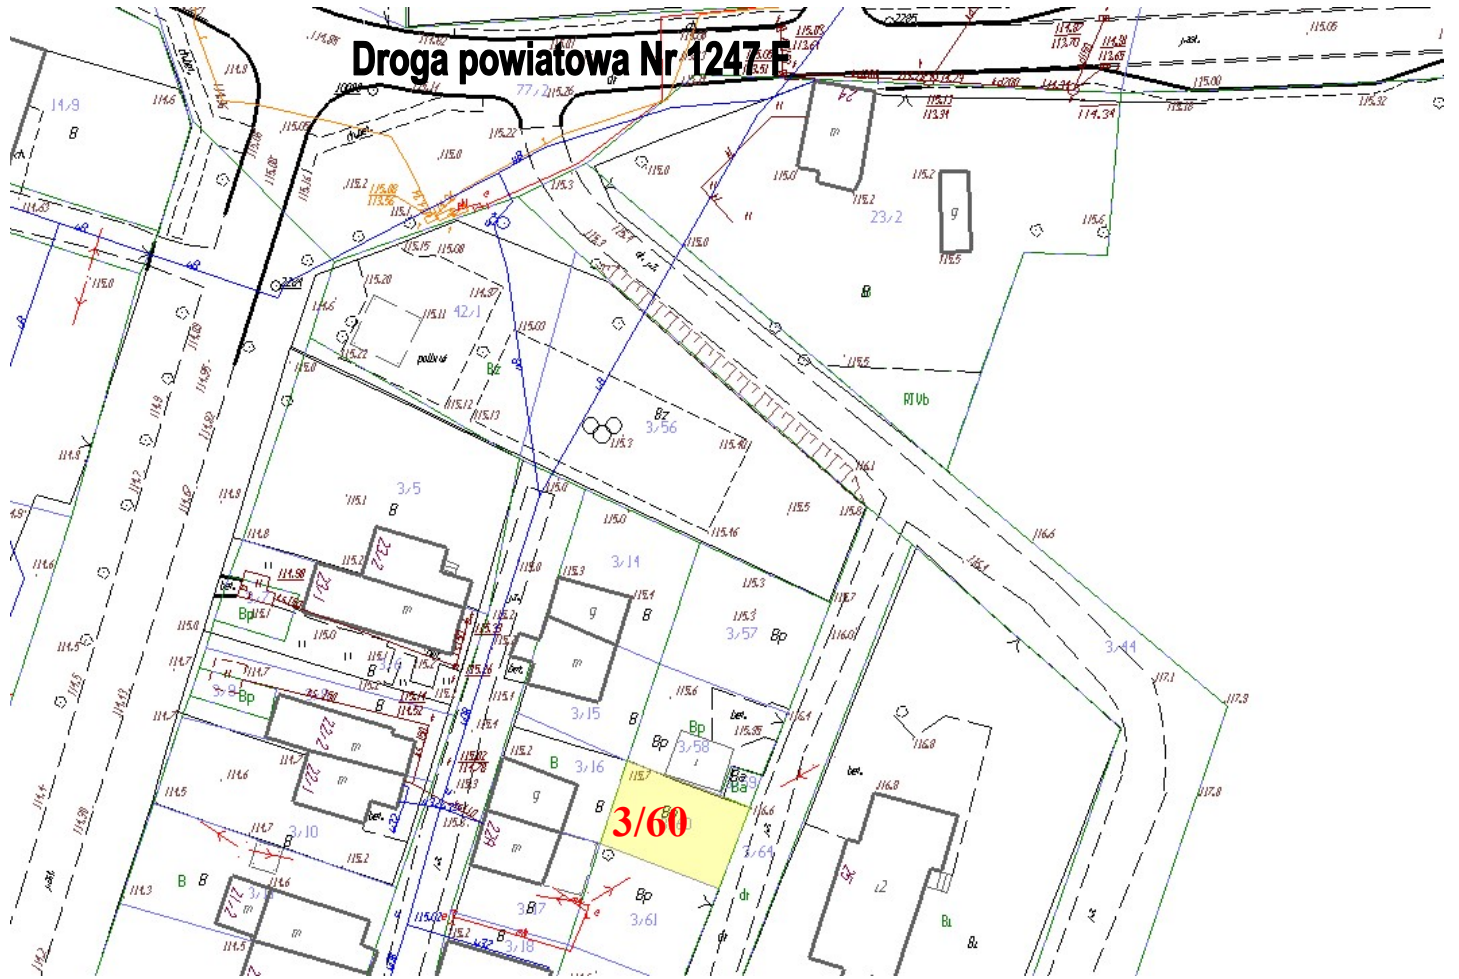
Droga powiatowa Nr 1247 F

14/9
B
77/2
24
m
23/2
g
B
RIVb
42/1
pollw.
Bz
Bz
3/56
3/5
B
3/14
B
3/57
Bp
3/44
22/2
m
22/1
m
g
m
3/15
B
Bp
3/58
3/16
B
g
22/4
3/60
Bp
3/61
3/64
dr
3/17
3/18
3/10
B B
21/2
m
Bp
3/8
Bp
bet.
bet.
Ba
bet.
bet.
12
Bi
Bi
115.0
114.6
114.8
115.1
115.3
115.2
115.5
115.6
116.6
116.8
117.1
117.8
117.9
114.34
115.00
115.05
115.32
115.16
115.4
115.46
115.40
115.03
115.20
115.11
114.37
115.22
115.12
115.13
116.1
116.7
116.01
115.85
116.4
116.8
114.5
114.7
114.3
114.9
114.8